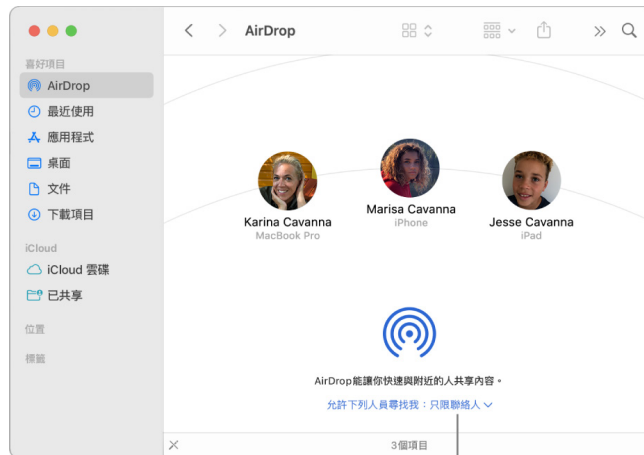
喜好項目
AirDrop
最近使用
應用程式
桌面
文件
下載項目
iCloud
iCloud 雲碟
已共享
位置
標籤

AirDrop

Karina Cavanna
MacBook Pro
Marisa Cavanna
iPhone
Jesse Cavanna
iPad

AirDrop能讓你快速與附近的人共享內容。
允許下列人員尋找我：只限聯絡人

3個項目